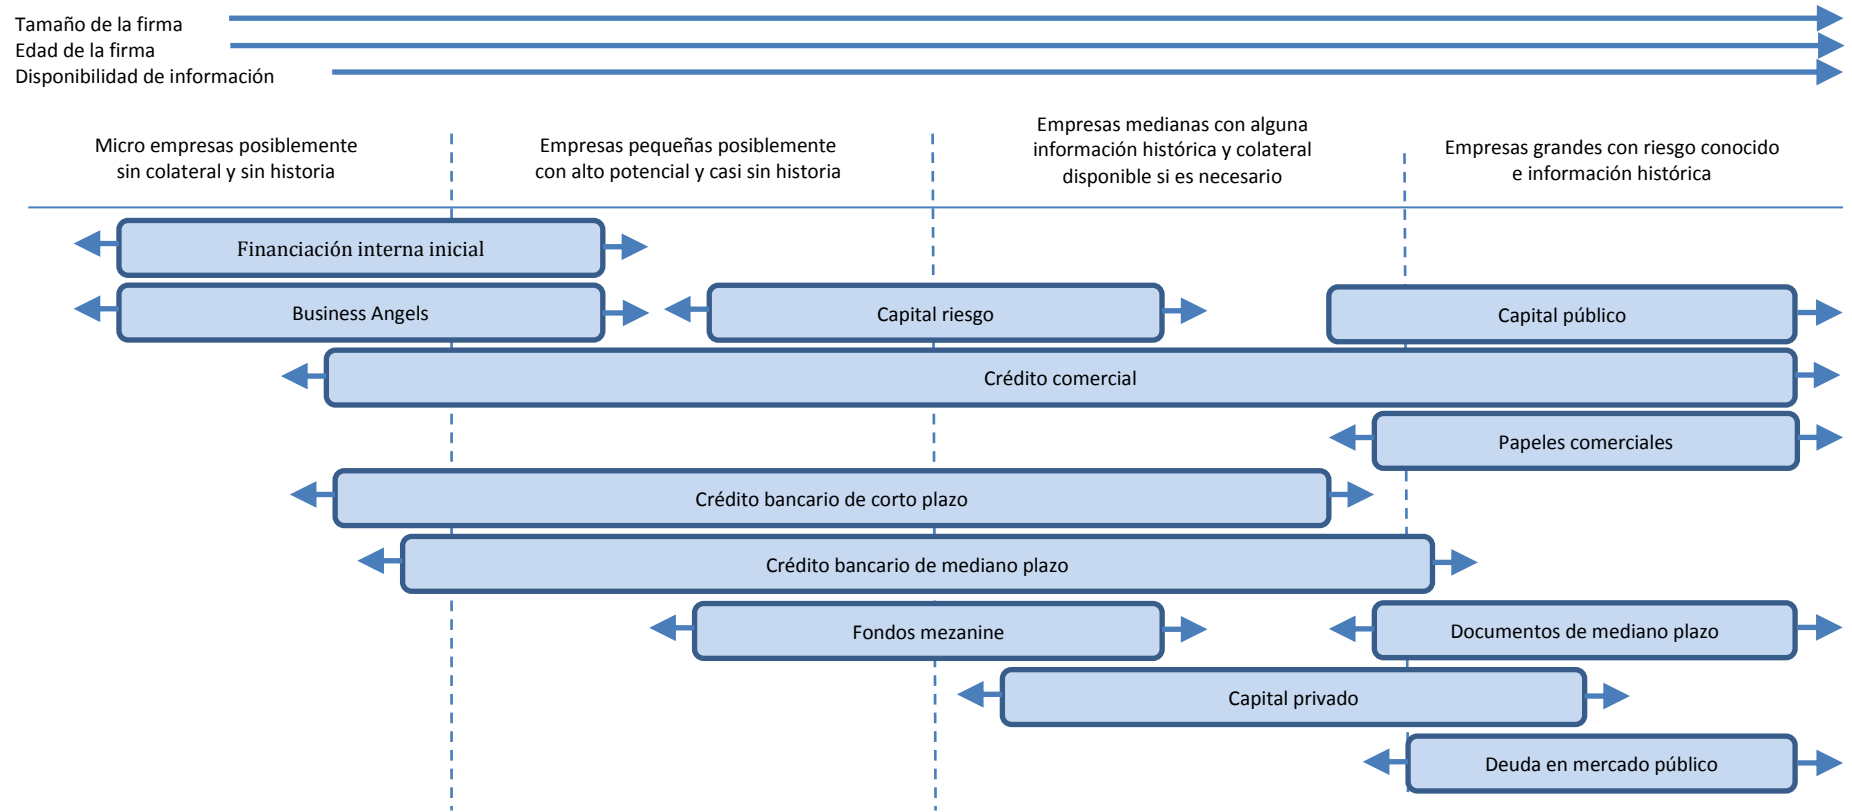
Tamaño de la firma
Edad de la firma
Disponibilidad de información

Micro empresas posiblemente sin colateral y sin historia

Empresas pequeñas posiblemente con alto potencial y casi sin historia

Empresas medianas con alguna información histórica y colateral disponible si es necesario

Empresas grandes con riesgo conocido e información histórica

Financiación interna inicial

Business Angels

Capital riesgo

Capital público

Crédito comercial

Papeles comerciales

Crédito bancario de corto plazo

Crédito bancario de mediano plazo

Fondos mezanine

Documentos de mediano plazo

Capital privado

Deuda en mercado público